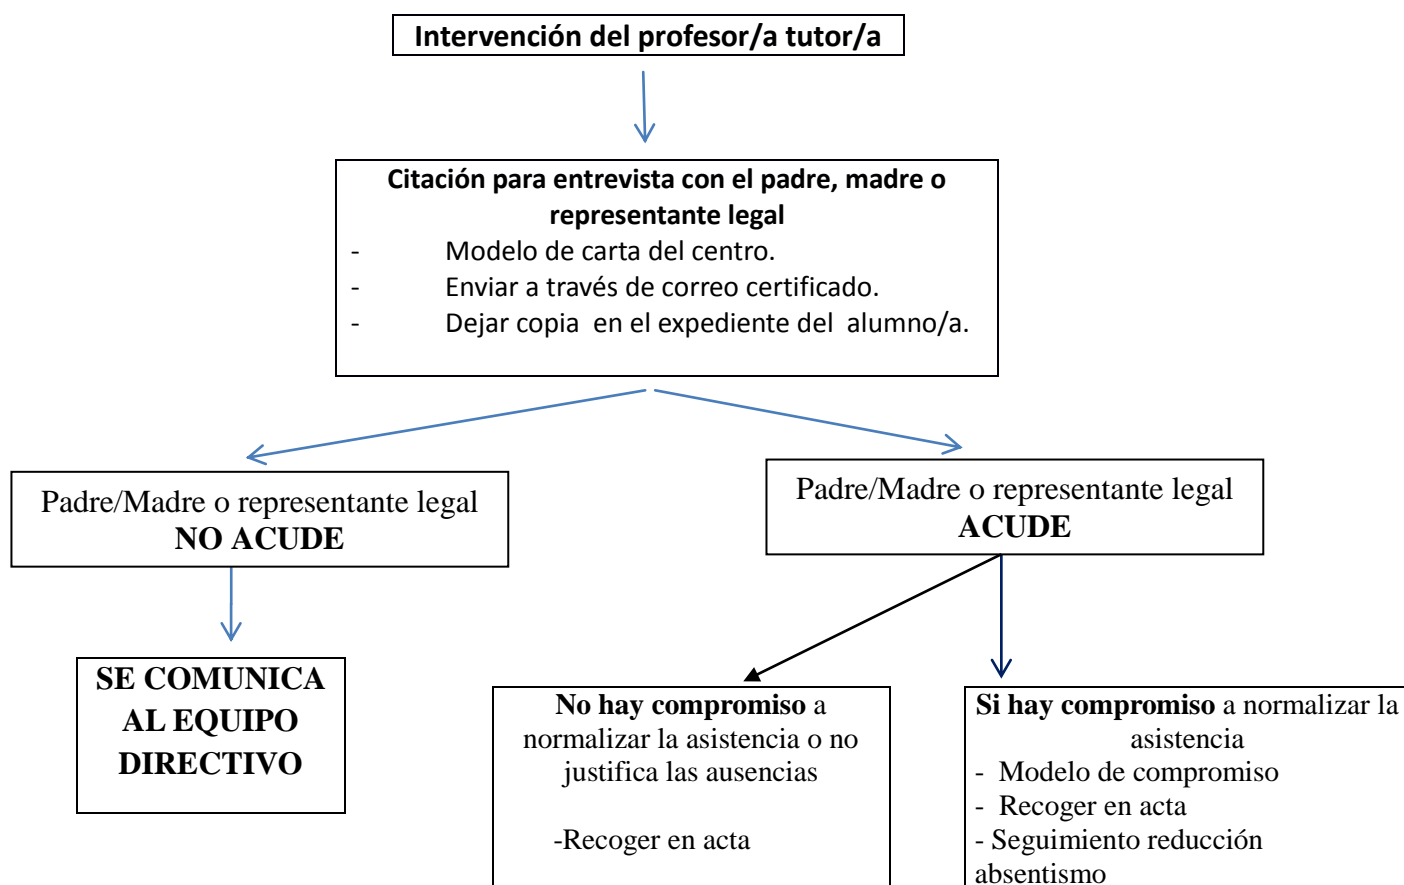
Intervención del profesor/a tutor/a

Citación para entrevista con el padre, madre o representante legal
- Modelo de carta del centro.
- Enviar a través de correo certificado.
- Dejar copia en el expediente del alumno/a.

Padre/Madre o representante legal
NO ACUDE

Padre/Madre o representante legal
ACUDE

SE COMUNICA AL EQUIPO DIRECTIVO

No hay compromiso a normalizar la asistencia o no justifica las ausencias

-Recoger en acta

Si hay compromiso a normalizar la asistencia
- Modelo de compromiso
- Recoger en acta
- Seguimiento reducción absentismo